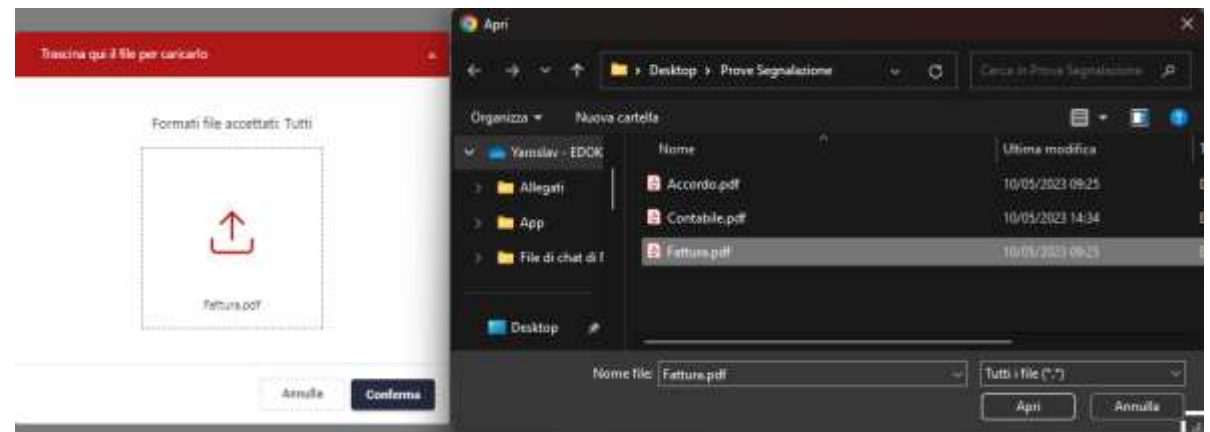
Trascina qui il file per caricarlo

Formati file accettati: Tutti

Fattura.pdf

Annulla
Conferma

Apri

Desktop › Prove Segnalazione

Cerca in Prove Segnalazione

Organizza ▾
Nuova cartella

Yaroslav - EDOK
Allegati
App
File di chat di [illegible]
Desktop

| Nome | Ultima modifica |
|---|---|
| Accordo.pdf | 10/05/2023 09:25 |
| Contabile.pdf | 10/05/2023 14:34 |
| Fattura.pdf | 10/05/2023 09:25 |

Nome file: Fattura.pdf
Tutti i file (*.*)
Apri
Annulla